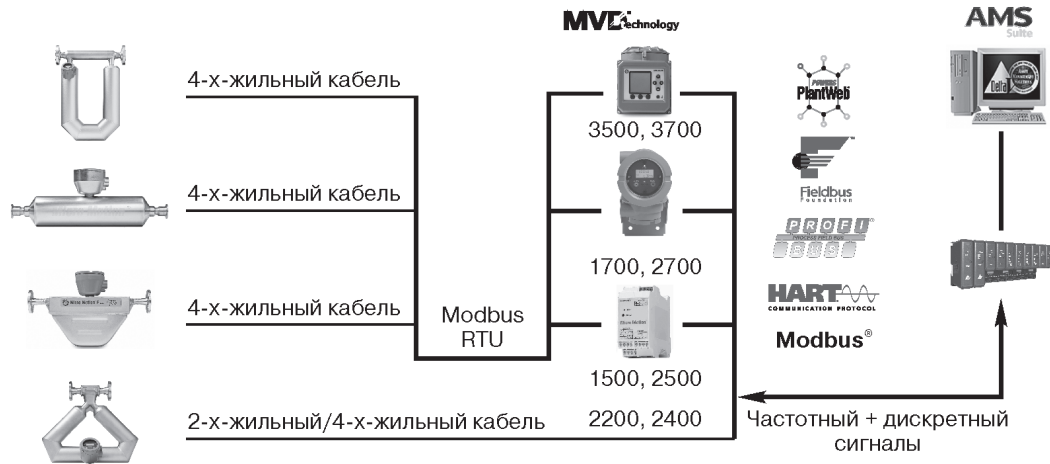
MVD Technology

AMS Suite

4-х-жильный кабель

3500, 3700

PlantWeb

4-х-жильный кабель

Fieldbus Foundation

PROFI BUS

1700, 2700

4-х-жильный кабель

Modbus RTU

HART COMMUNICATION PROTOCOL

Modbus®

1500, 2500

2-х-жильный/4-х-жильный кабель

2200, 2400

Частотный + дискретный сигналы